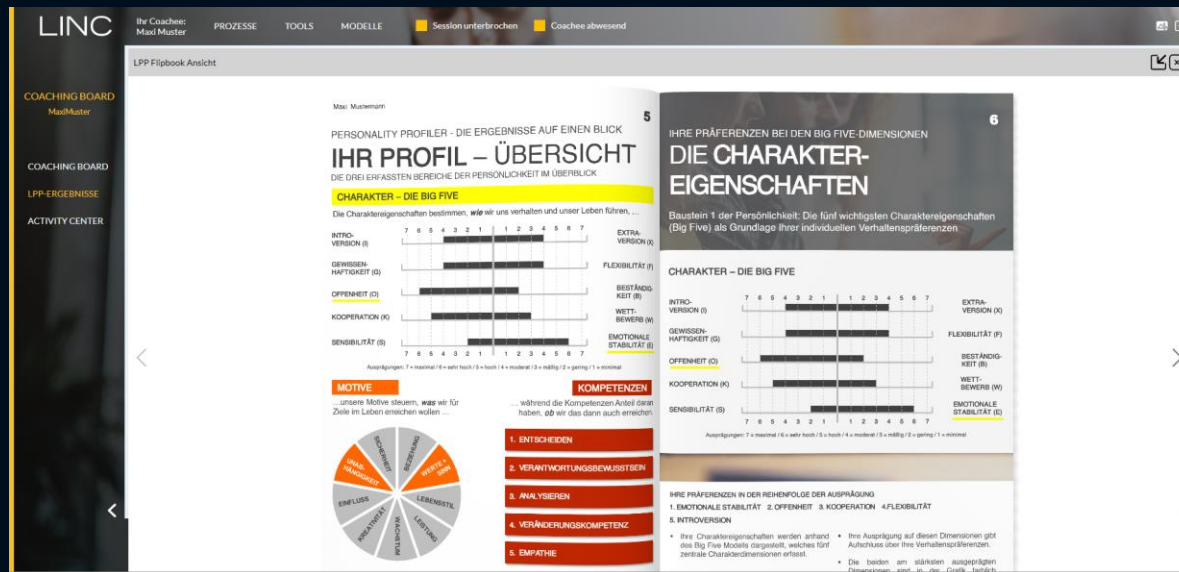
LINC

Ihr Coachee: Maxi Muster

PROZESSE TOOLS MODELLE

Session unterbrochen Coachee abwesend

COACHING BOARD
MaxiMuster

COACHING BOARD
LPP-ERGEBNISSE
ACTIVITY CENTER

LPP Flipbook Ansicht

Maxi Mustermann

5

PERSONALITY PROFILER - DIE ERGEBNISSE AUF EINEN BLICK

IHR PROFIL – ÜBERSICHT

DIE DREI ERFASSTEN BEREICHE DER PERSÖNLICHKEIT IM ÜBERBLICK

CHARAKTER – DIE BIG FIVE

Die Charaktereigenschaften bestimmen, *wie* wir uns verhalten und unser Leben führen, ...

7 6 5 4 3 2 1 | 1 2 3 4 5 6 7

INTRO-VERSION (I) — EXTRA-VERSION (X)
GEWISSEN-HAFTIGKEIT (G) — FLEXIBILITÄT (F)
OFFENHEIT (O) — BESTÄNDIG-KEIT (B)
KOOPERATION (K) — WETT-BEWERB (W)
SENSIBILITÄT (S) — EMOTIONALE STABILITÄT (E)

7 6 5 4 3 2 1 | 1 2 3 4 5 6 7

Ausprägungen: 7 = maximal / 6 = sehr hoch / 5 = hoch / 4 = moderat / 3 = mäßig / 2 = gering / 1 = minimal

MOTIVE

...unsere Motive steuern, *was* wir für Ziele im Leben erreichen wollen ...

SICHERHEIT
BEZIEHUNG
WERTE + SINN
LEBENSSTIL
LEISTUNG
WACHSTUM
KREATIVITÄT
EINFLUSS
UNAB-HÄNGIGKEIT

KOMPETENZEN

... während die Kompetenzen Anteil daran haben, *ob* wir das dann auch erreichen.

1. ENTSCHEIDEN
2. VERANTWORTUNGSBEWUSSTSEIN
3. ANALYSIEREN
4. VERÄNDERUNGSKOMPETENZ
5. EMPATHIE

6

IHRE PRÄFERENZEN BEI DEN BIG FIVE-DIMENSIONEN

DIE CHARAKTER-EIGENSCHAFTEN

Baustein 1 der Persönlichkeit: Die fünf wichtigsten Charaktereigenschaften (Big Five) als Grundlage Ihrer individuellen Verhaltenspräferenzen

CHARAKTER – DIE BIG FIVE

7 6 5 4 3 2 1 | 1 2 3 4 5 6 7

INTRO-VERSION (I) — EXTRA-VERSION (X)
GEWISSEN-HAFTIGKEIT (G) — FLEXIBILITÄT (F)
OFFENHEIT (O) — BESTÄNDIG-KEIT (B)
KOOPERATION (K) — WETT-BEWERB (W)
SENSIBILITÄT (S) — EMOTIONALE STABILITÄT (E)

7 6 5 4 3 2 1 | 1 2 3 4 5 6 7

Ausprägungen: 7 = maximal / 6 = sehr hoch / 5 = hoch / 4 = moderat / 3 = mäßig / 2 = gering / 1 = minimal

IHRE PRÄFERENZEN IN DER REIHENFOLGE DER AUSPRÄGUNG

1. EMOTIONALE STABILITÄT 2. OFFENHEIT 3. KOOPERATION 4.FLEXIBILITÄT 5. INTROVERSION

• Ihre Charaktereigenschaften werden anhand des Big Five Modells dargestellt, welches fünf zentrale Charakterdimensionen erfasst.

• Ihre Ausprägung auf diesen Dimensionen gibt Aufschluss über Ihre Verhaltenspräferenzen.

• Die beiden am stärksten ausgeprägten Dimensionen sind in der Grafik farblich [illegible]